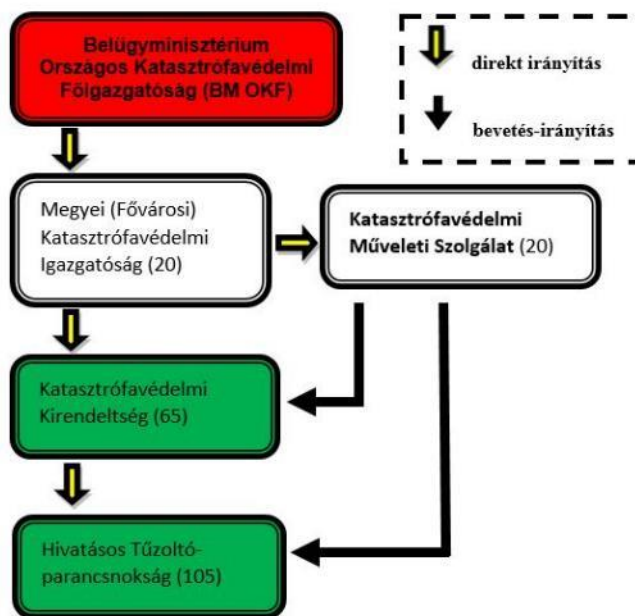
Belügyminisztérium Országos Katasztrófavédelmi Főigazgatóság (BM OKF)

direkt irányítás

bevetés-irányítás

Megyei (Fővárosi) Katasztrófavédelmi Igazgatóság (20)

Katasztrófavédelmi Műveleti Szolgálat (20)

Katasztrófavédelmi Kirendeltség (65)

Hivatásos Tűzoltóparancsnokság (105)